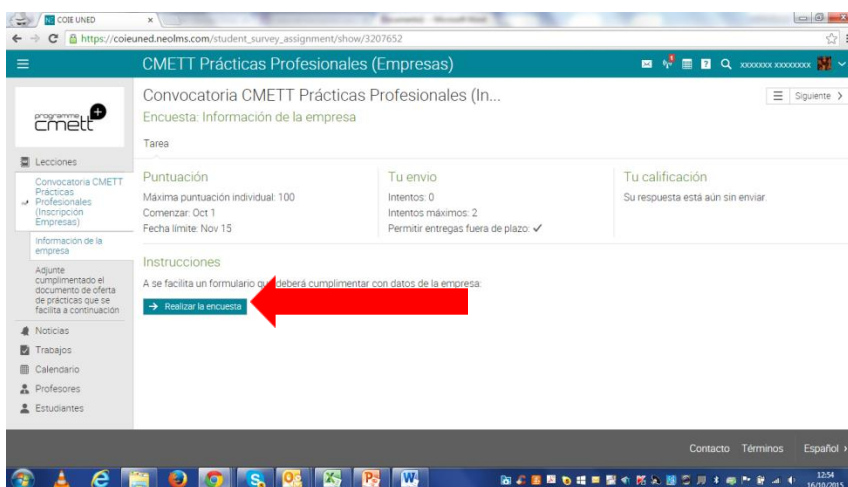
COIE UNED

https://coieuned.neolms.com/student_survey_assignment/show/3207652

CMETT Prácticas Profesionales (Empresas)

xxxxxxx xxxxxxxx

programma cmett

Lecciones

Convocatoria CMETT Prácticas Profesionales (Inscripción Empresas)

Información de la empresa

Adjunte cumplimentado el documento de oferta de prácticas que se facilita a continuación

Noticias

Trabajos

Calendario

Profesores

Estudiantes

Convocatoria CMETT Prácticas Profesionales (In...

Siguiente

Encuesta: Información de la empresa

Tarea

Puntuación

Máxima puntuación individual: 100

Comenzar: Oct 1

Fecha límite: Nov 15

Tu envio

Intentos: 0

Intentos máximos: 2

Permitir entregas fuera de plazo: ✓

Tu calificación

Su respuesta está aún sin enviar.

Instrucciones

A se facilita un formulario q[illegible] deberá cumplimentar con datos de la empresa:

→ Realizar la encuesta

Contacto Términos Español

12:54
16/10/2015